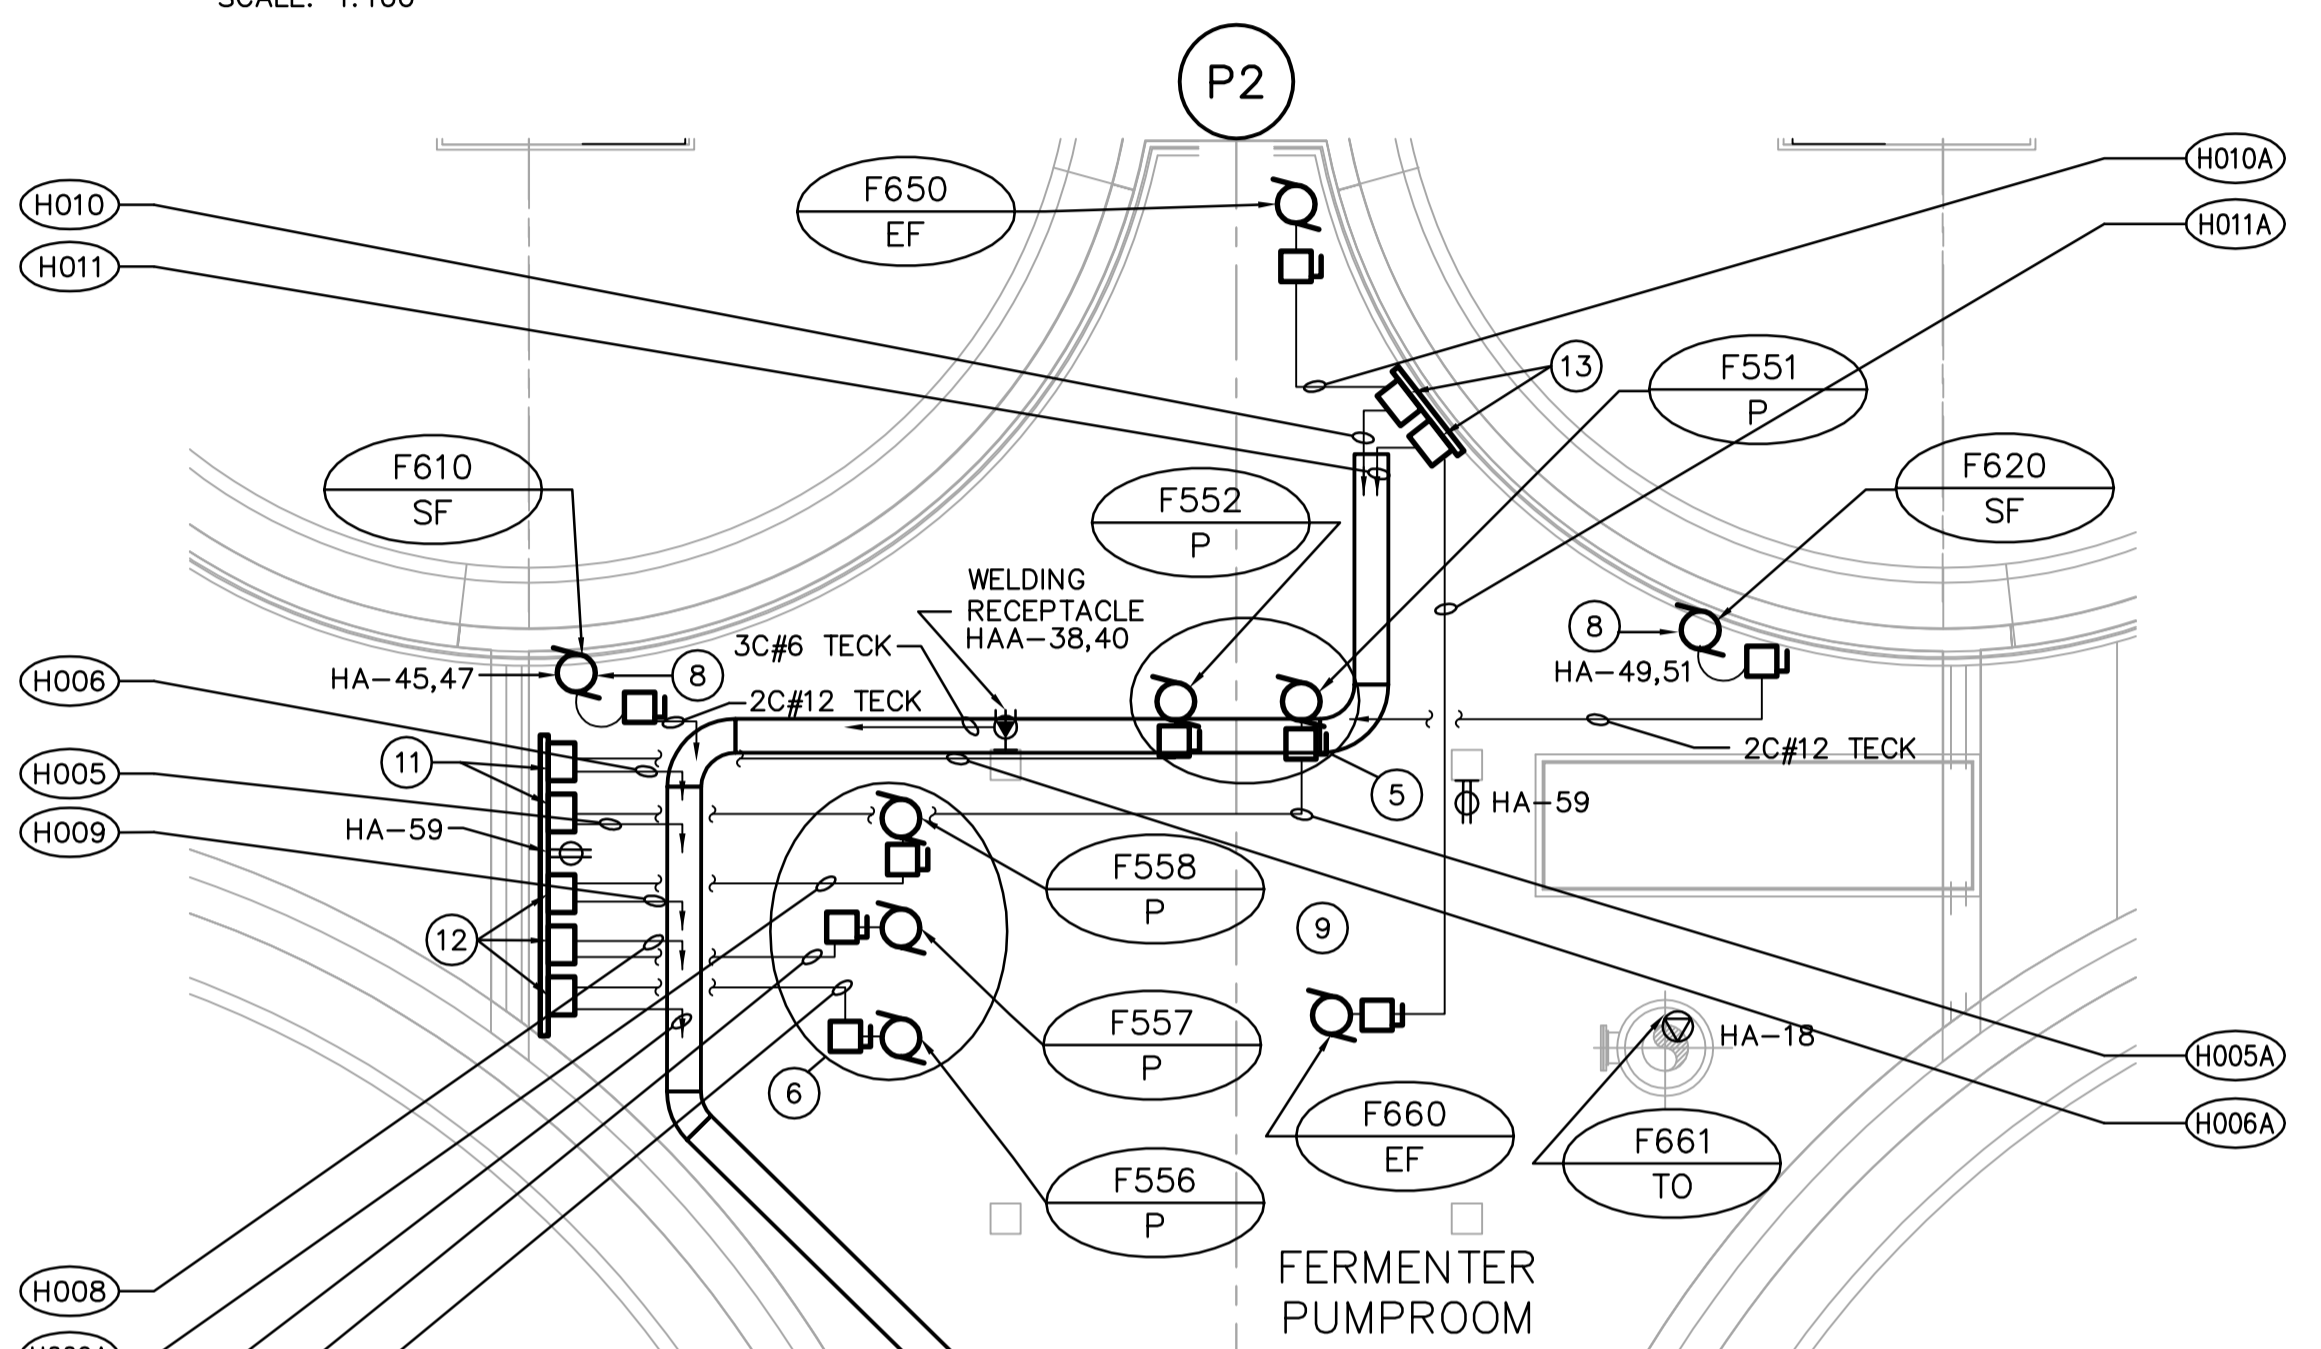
SCALE: 1:100

P2

F650
EF

H010A

H010

H011A

H011

13

F551
P

F610
SF

F552
P

F620
SF

WELDING
RECEPTACLE
HAA–38,40

3C#6 TECK

8

HA–45,47

8

HA–49,51

H006

2C#12 TECK

2C#12 TECK

11

H005

5

HA–59

HA–59

H009

F558
P

9

12

F557
P

HA–18

H005A

6

F660
EF

F661
TO

H006A

F556
P

H008

FERMENTER
PUMPROOM

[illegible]